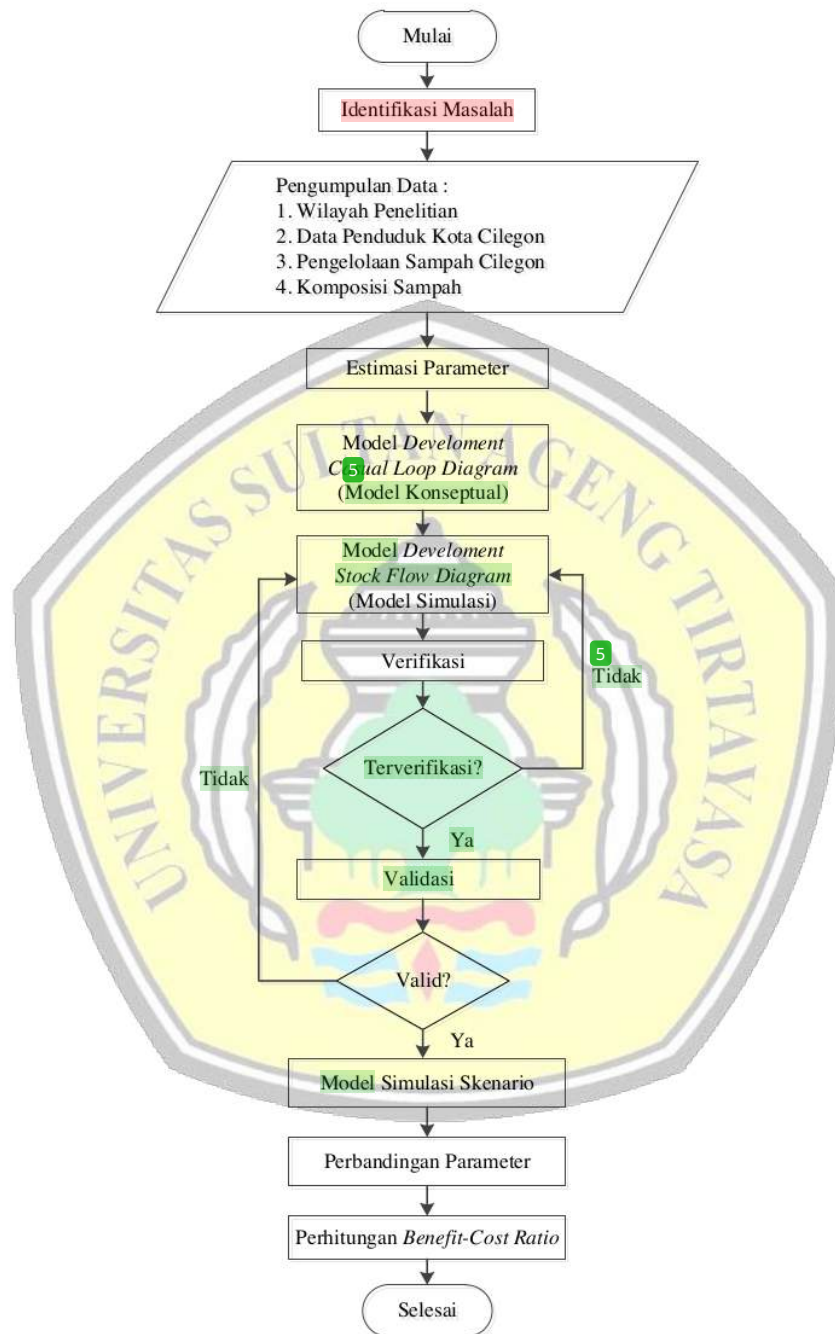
Mulai

Identifikasi Masalah

Pengumpulan Data :
1. Wilayah Penelitian
2. Data Penduduk Kota Cilegon
3. Pengelolaan Sampah Cilegon
4. Komposisi Sampah

Estimasi Parameter

Model *Develoment* C5*ual Loop Diagram* (Model Konseptual)

Model *Develoment* *Stock Flow Diagram* (Model Simulasi)

Verifikasi

5
Tidak

Terverifikasi?

Tidak

Ya

Validasi

Valid?

Ya

Model Simulasi Skenario

Perbandingan Parameter

Perhitungan *Benefit-Cost Ratio*

Selesai

UNIVERSITAS SULTAN AGENG TIRTAYASA